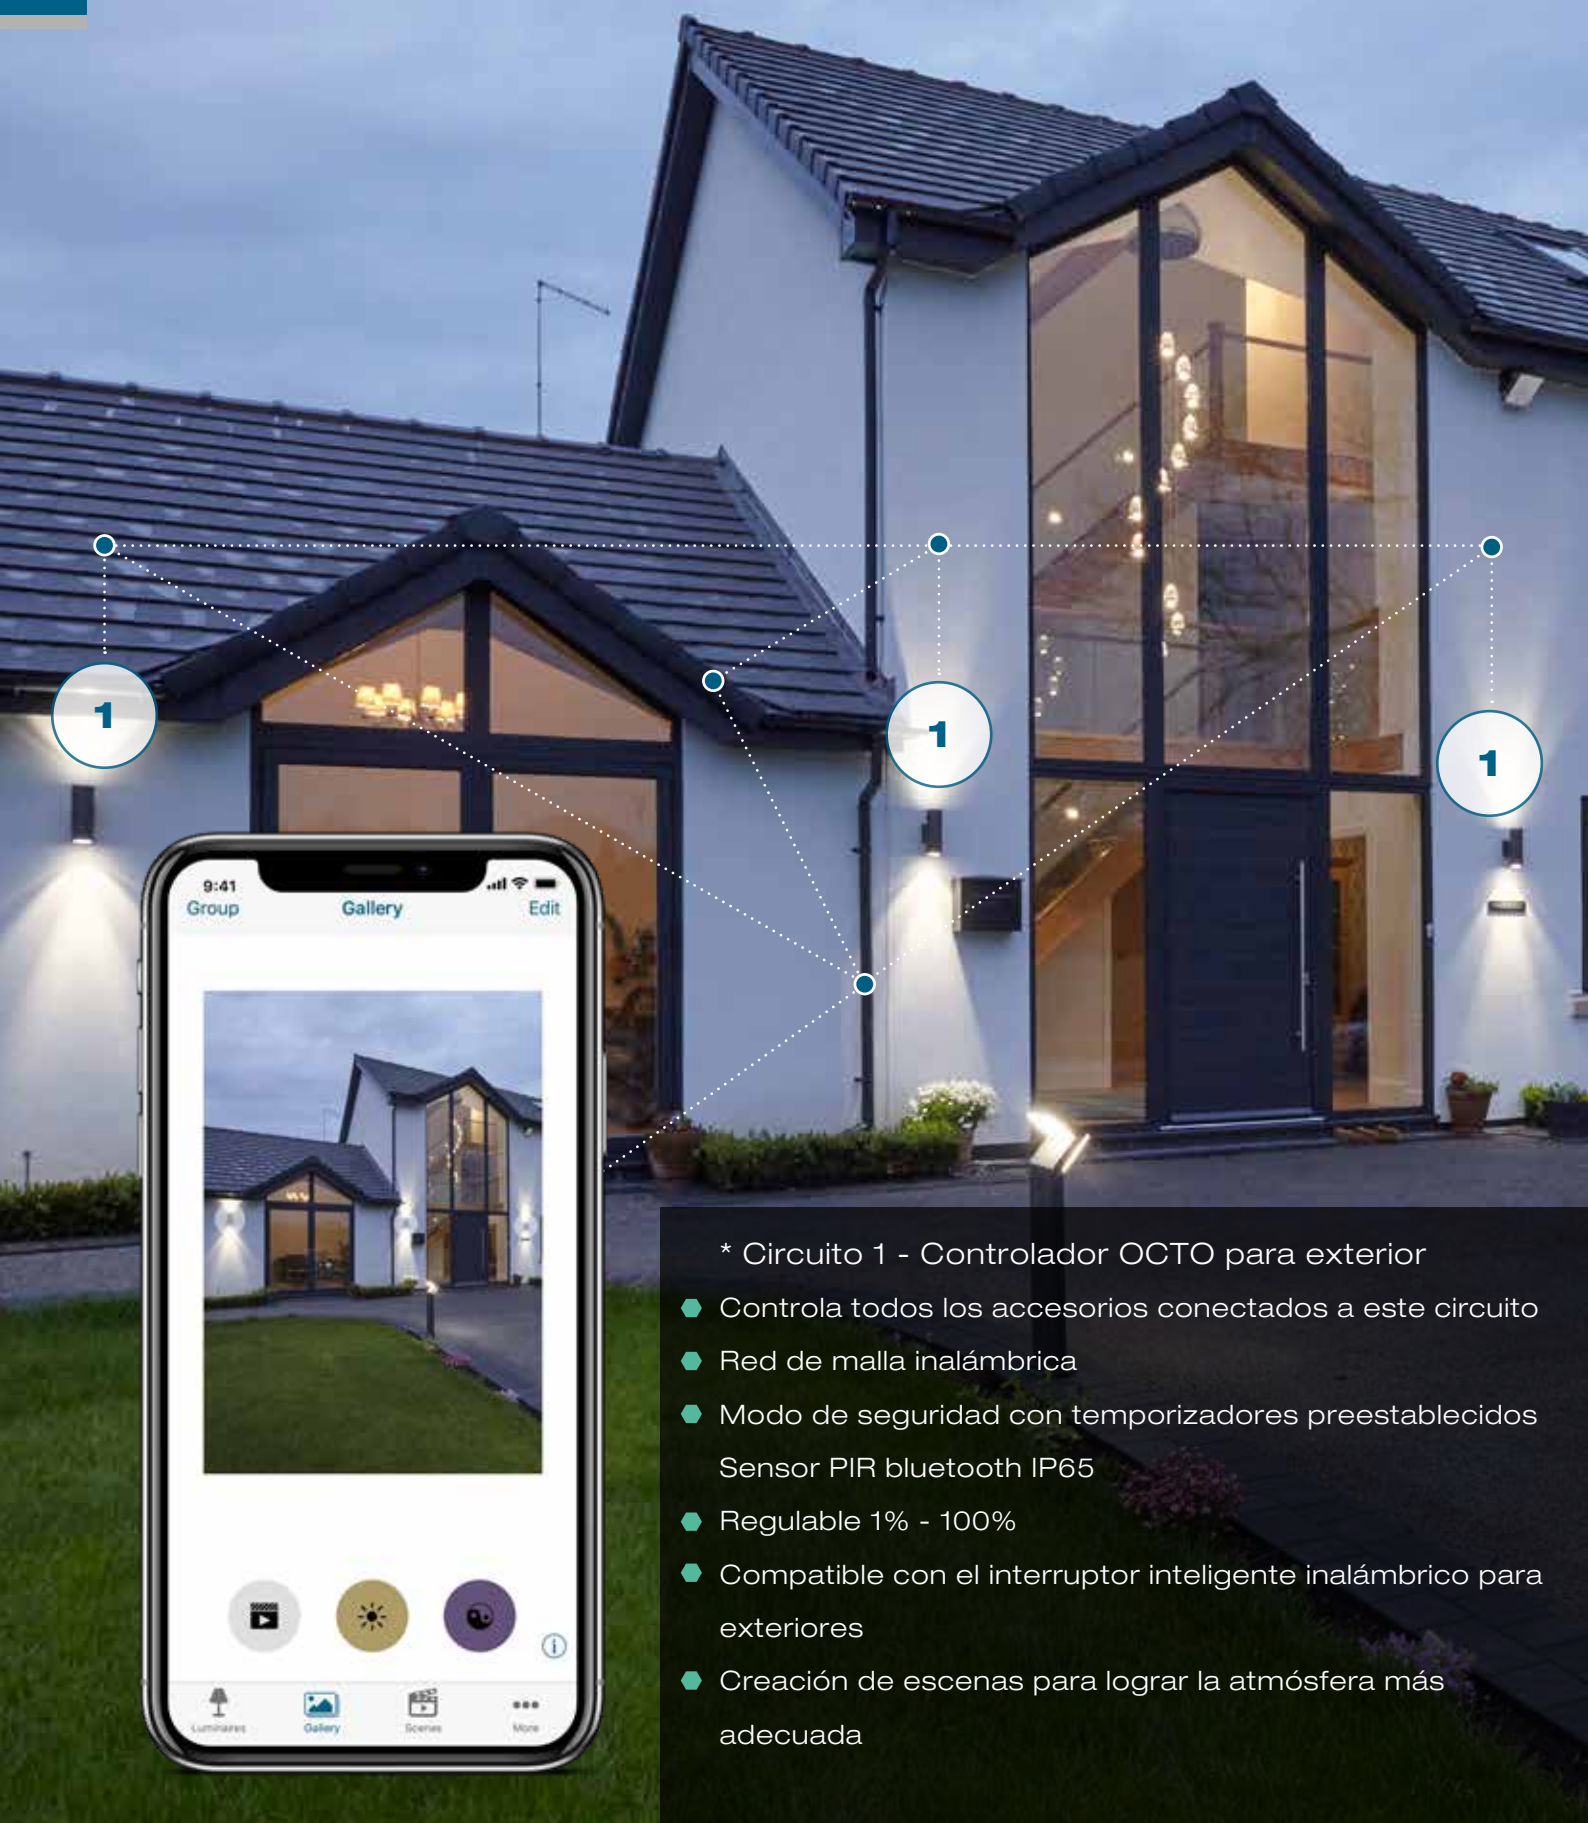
1

1

1

9:41

Group

Gallery

Edit

Luminaires

Gallery

Scenes

More

* Circuito 1 - Controlador OCTO para exterior

Controla todos los accesorios conectados a este circuito

Red de malla inalámbrica

Modo de seguridad con temporizadores preestablecidos

Sensor PIR bluetooth IP65

Regulable 1% - 100%

Compatible con el interruptor inteligente inalámbrico para exteriores

Creación de escenas para lograr la atmósfera más adecuada